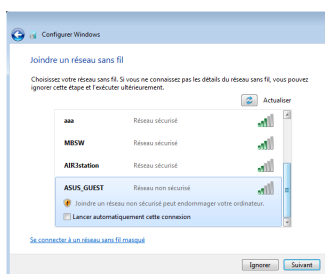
Configurer Windows

Joindre un réseau sans fil

Choisissez votre réseau sans fil. Si vous ne connaissez pas les détails du réseau sans fil, vous pouvez ignorer cette étape et l'exécuter ultérieurement.

Actualiser

aaa Réseau sécurisé

MBSW Réseau sécurisé

AIR3station Réseau sécurisé

ASUS_GUEST Réseau non sécurisé

Joindre un réseau non sécurisé peut endommager votre ordinateur.

Lancer automatiquement cette connexion

Se connecter à un réseau sans fil masqué

Ignorer Suivant